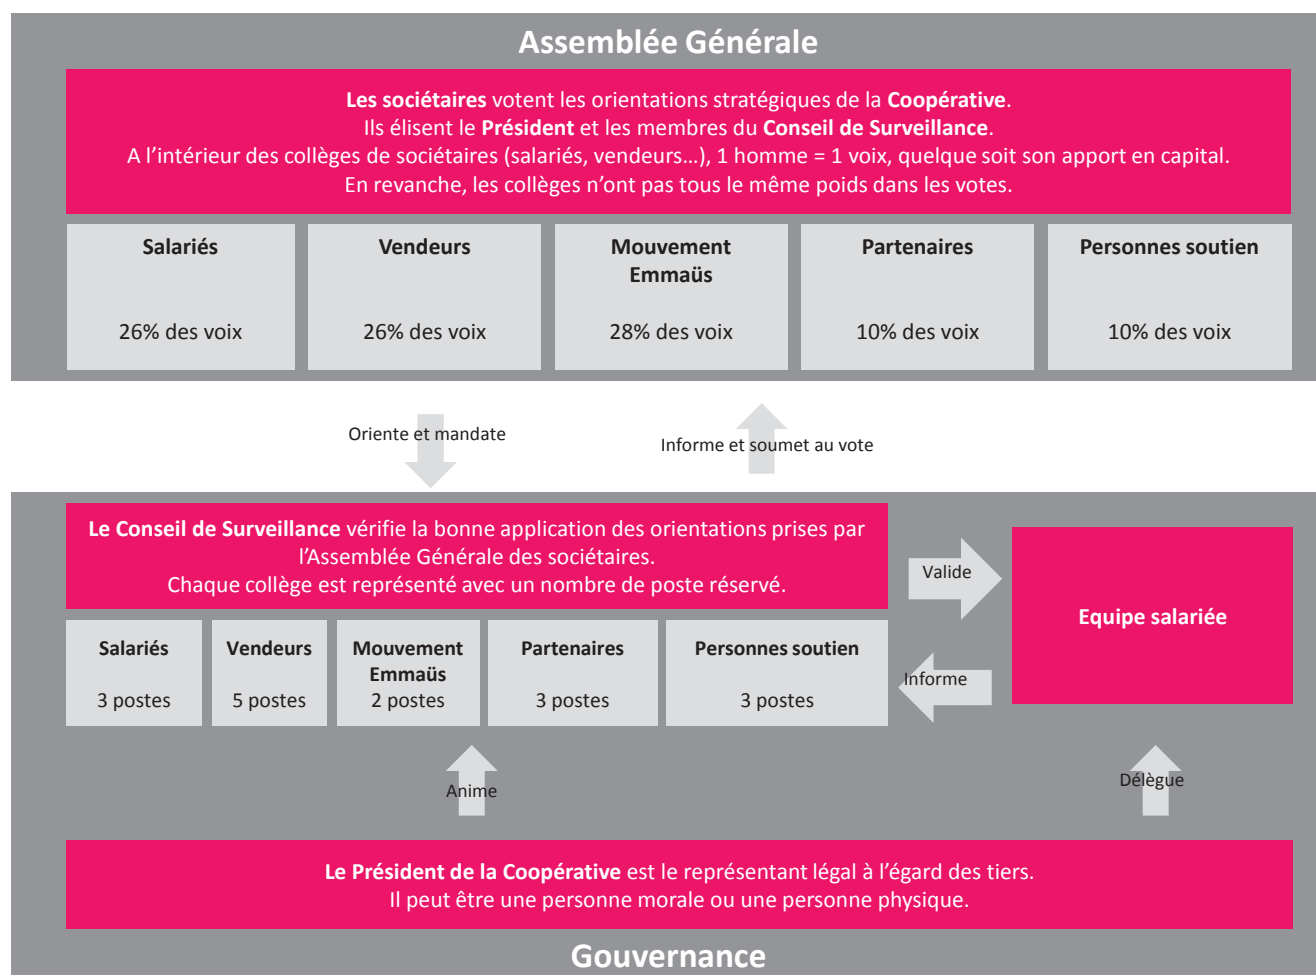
Assemblée Générale

Les sociétaires votent les orientations stratégiques de la Coopérative.
Ils élisent le Président et les membres du Conseil de Surveillance.
A l'intérieur des collèges de sociétaires (salariés, vendeurs…), 1 homme = 1 voix, quelque soit son apport en capital.
En revanche, les collèges n'ont pas tous le même poids dans les votes.

| Salariés | Vendeurs | Mouvement Emmaüs | Partenaires | Personnes soutien |
|---|---|---|---|---|
| 26% des voix | 26% des voix | 28% des voix | 10% des voix | 10% des voix |

Oriente et mandate

Informe et soumet au vote

Le Conseil de Surveillance vérifie la bonne application des orientations prises par l'Assemblée Générale des sociétaires.
Chaque collège est représenté avec un nombre de poste réservé.

| Salariés | Vendeurs | Mouvement Emmaüs | Partenaires | Personnes soutien |
|---|---|---|---|---|
| 3 postes | 5 postes | 2 postes | 3 postes | 3 postes |

Valide

Informe

Equipe salariée

Anime

Délègue

Le Président de la Coopérative est le représentant légal à l'égard des tiers.
Il peut être une personne morale ou une personne physique.

Gouvernance